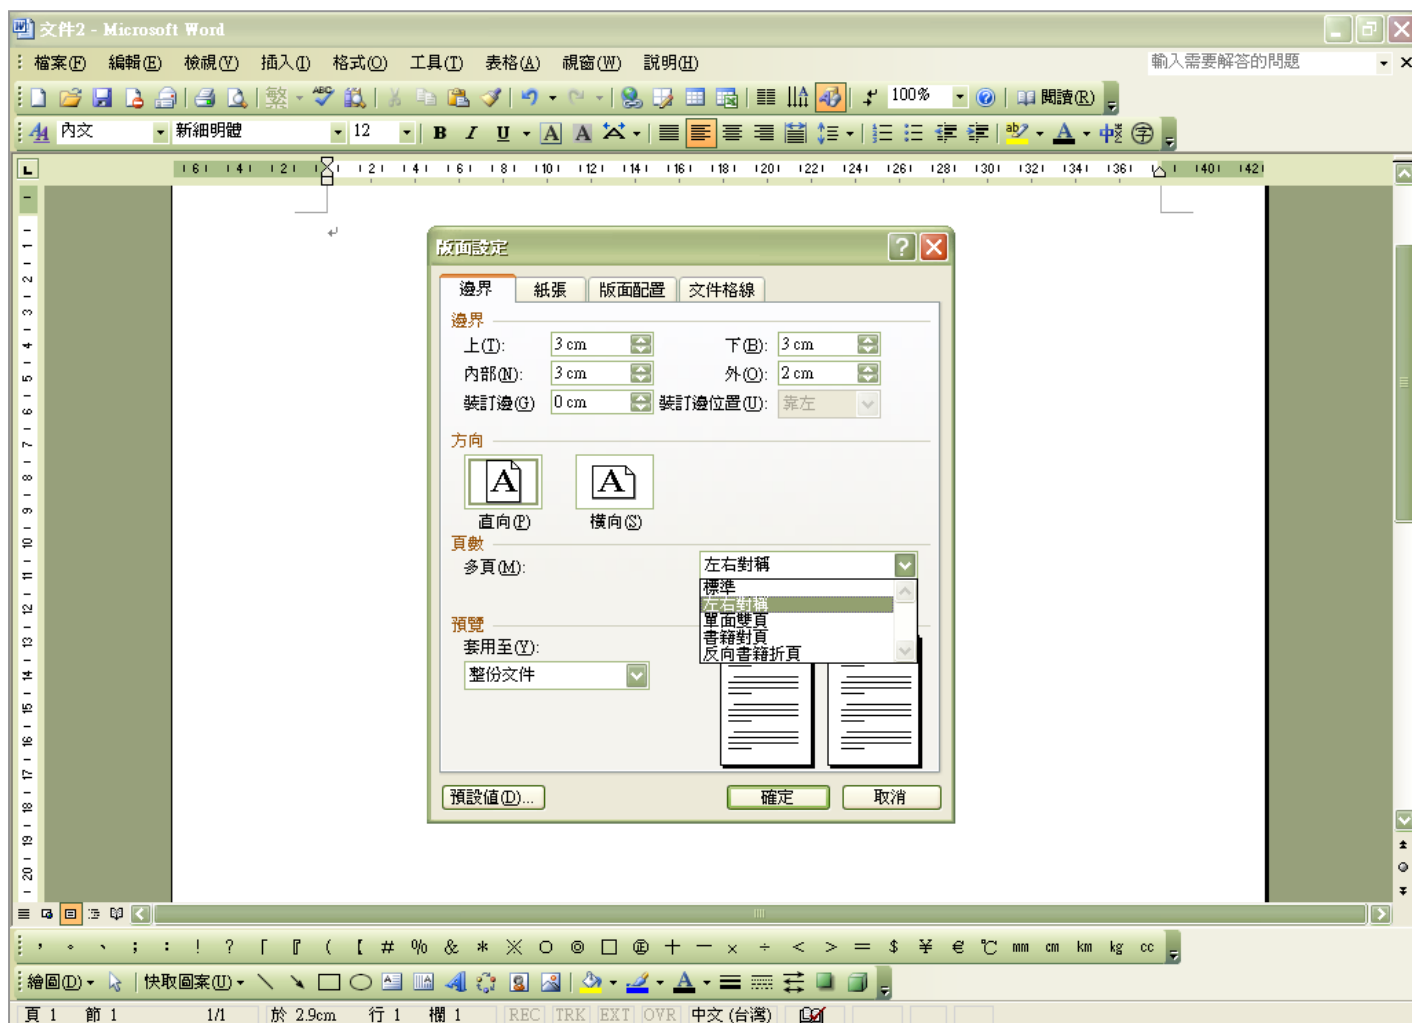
文件2 - Microsoft Word

檔案(F) 編輯(E) 檢視(V) 插入(I) 格式(O) 工具(T) 表格(A) 視窗(W) 說明(H)

輸入需要解答的問題

100%

閱讀(R)

內文 新細明體 12

B I U A A

中

版面設定

邊界 紙張 版面配置 文件格線

邊界

上(T): 3 cm 下(B): 3 cm

內部(N): 3 cm 外(O): 2 cm

裝訂邊(G) 0 cm 裝訂邊位置(U): 靠左

方向

直向(P) 橫向(S)

頁數

多頁(M): 左右對稱

標準

左右對稱

單面雙頁

書籍對頁

反向書籍折頁

預覽

套用至(Y):

整份文件

預設值(D)... 確定 取消

繪圖(D) 快取圖案(U)

頁 1 節 1 1/1 於 2.9cm 行 1 欄 1 REC TRK EXT OVR 中文 (台灣)